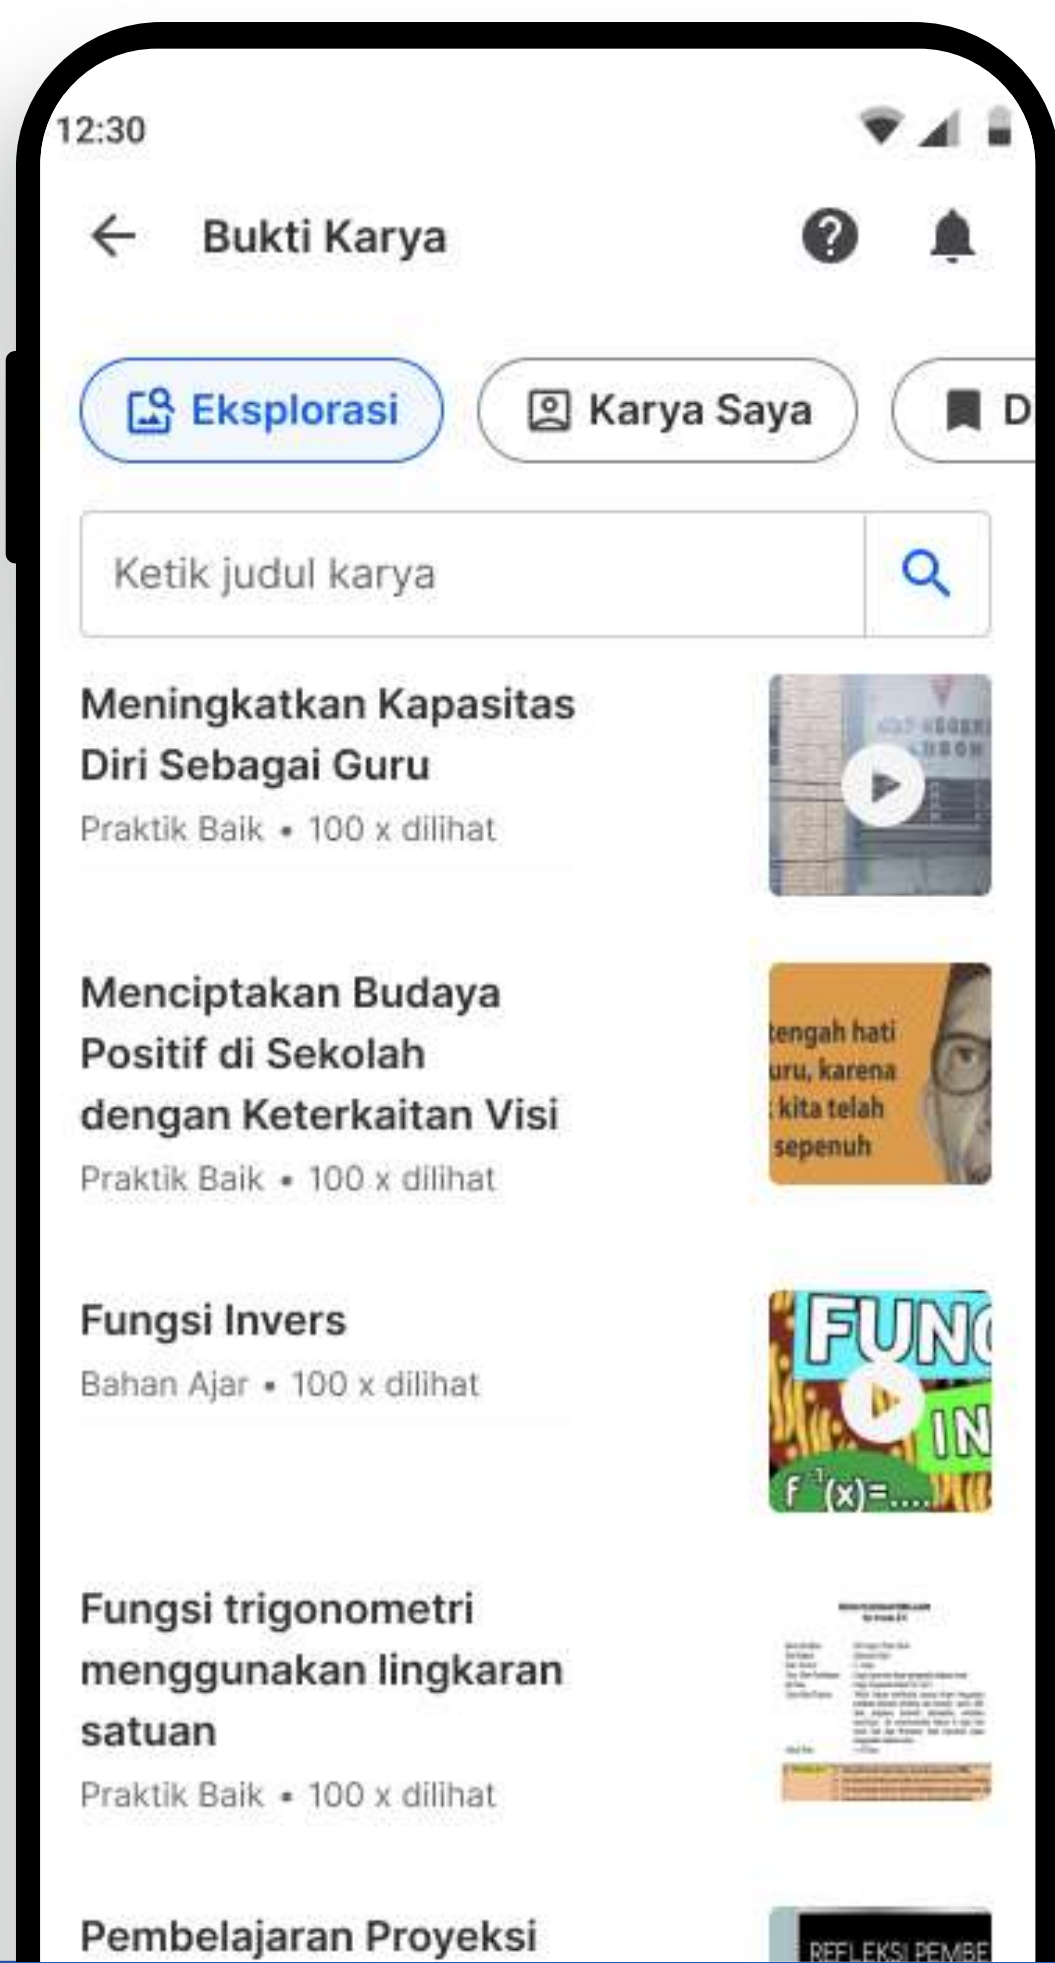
12:30

Bukti Karya

Eksplorasi

Karya Saya

D

Ketik judul karya

Meningkatkan Kapasitas Diri Sebagai Guru

Praktik Baik • 100 x dilihat

Menciptakan Budaya Positif di Sekolah dengan Keterkaitan Visi

Praktik Baik • 100 x dilihat

tengah hati
uru, karena
kita telah
sepenuh

Fungsi Invers

Bahan Ajar • 100 x dilihat

FUN
IN
$f^{-1}(x)=....$

Fungsi trigonometri menggunakan lingkaran satuan

Praktik Baik • 100 x dilihat

Pembelajaran Proyeksi

REFLEKSI PEMBE